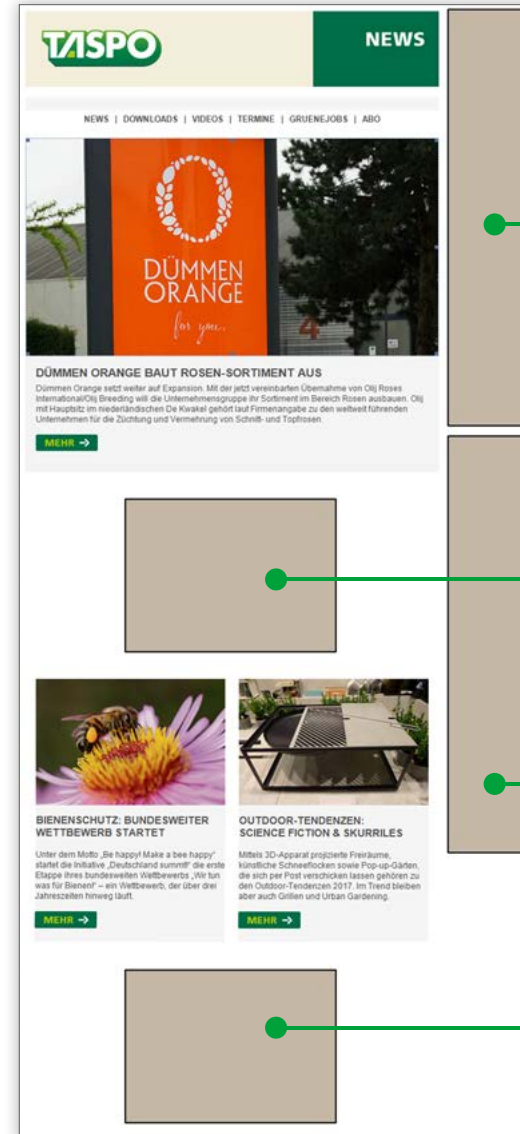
TASPO

NEWS

NEWS | DOWNLOADS | VIDEOS | TERMINE | GRUENEJOBS | ABO

DÜMMEN ORANGE

for you...

DÜMMEN ORANGE BAUT ROSEN-SORTIMENT AUS

Dümmen Orange setzt weiter auf Expansion. Mit der jetzt vereinbarten Übernahme von Olij Roses International/Olij Breeding will die Unternehmensgruppe ihr Sortiment im Bereich Rosen ausbauen. Olij mit Hauptsitz im niederländischen De Kwakel gehört laut Firmenangabe zu den weltweit führenden Unternehmen für die Züchtung und Vermehrung von Schnitt- und Topfrosen.

MEHR →

BIENENSCHUTZ: BUNDESWEITER WETTBEWERB STARTET

Unter dem Motto „Be happy! Make a bee happy" startet die Initiative „Deutschland summt!" die erste Etappe ihres bundesweiten Wettbewerbs „Wir tun was für Bienen!" – ein Wettbewerb, der über drei Jahreszeiten hinweg läuft.

MEHR →

OUTDOOR-TENDENZEN: SCIENCE FICTION & SKURRILES

Mittels 3D-Apparat projizierte Freiräume, künstliche Schneeflocken sowie Pop-up-Gärten, die sich per Post verschicken lassen gehören zu den Outdoor-Tendenzen 2017. Im Trend bleiben aber auch Grillen und Urban Gardening.

MEHR →